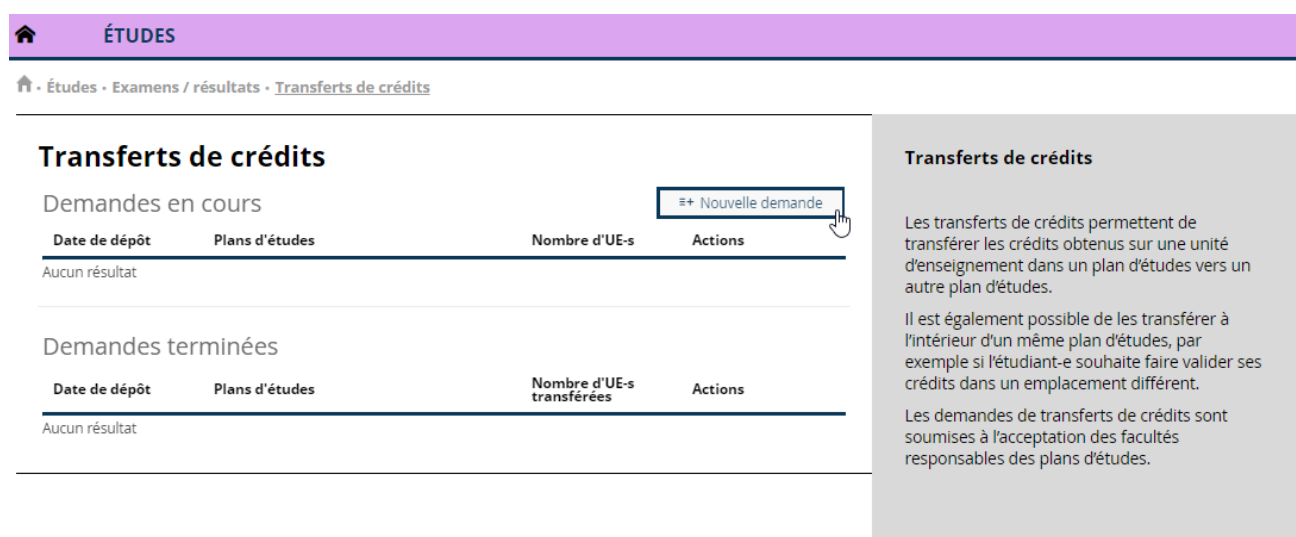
ÉTUDES

· Études · Examens / résultats · Transferts de crédits

Transferts de crédits

Demandes en cours

≡+ Nouvelle demande

| Date de dépôt | Plans d'études | Nombre d'UE-s | Actions |
|---|---|---|---|

Aucun résultat

Demandes terminées

| Date de dépôt | Plans d'études | Nombre d'UE-s transférées | Actions |
|---|---|---|---|

Aucun résultat

Transferts de crédits

Les transferts de crédits permettent de transférer les crédits obtenus sur une unité d'enseignement dans un plan d'études vers un autre plan d'études.

Il est également possible de les transférer à l'intérieur d'un même plan d'études, par exemple si l'étudiant-e souhaite faire valider ses crédits dans un emplacement différent.

Les demandes de transferts de crédits sont soumises à l'acceptation des facultés responsables des plans d'études.